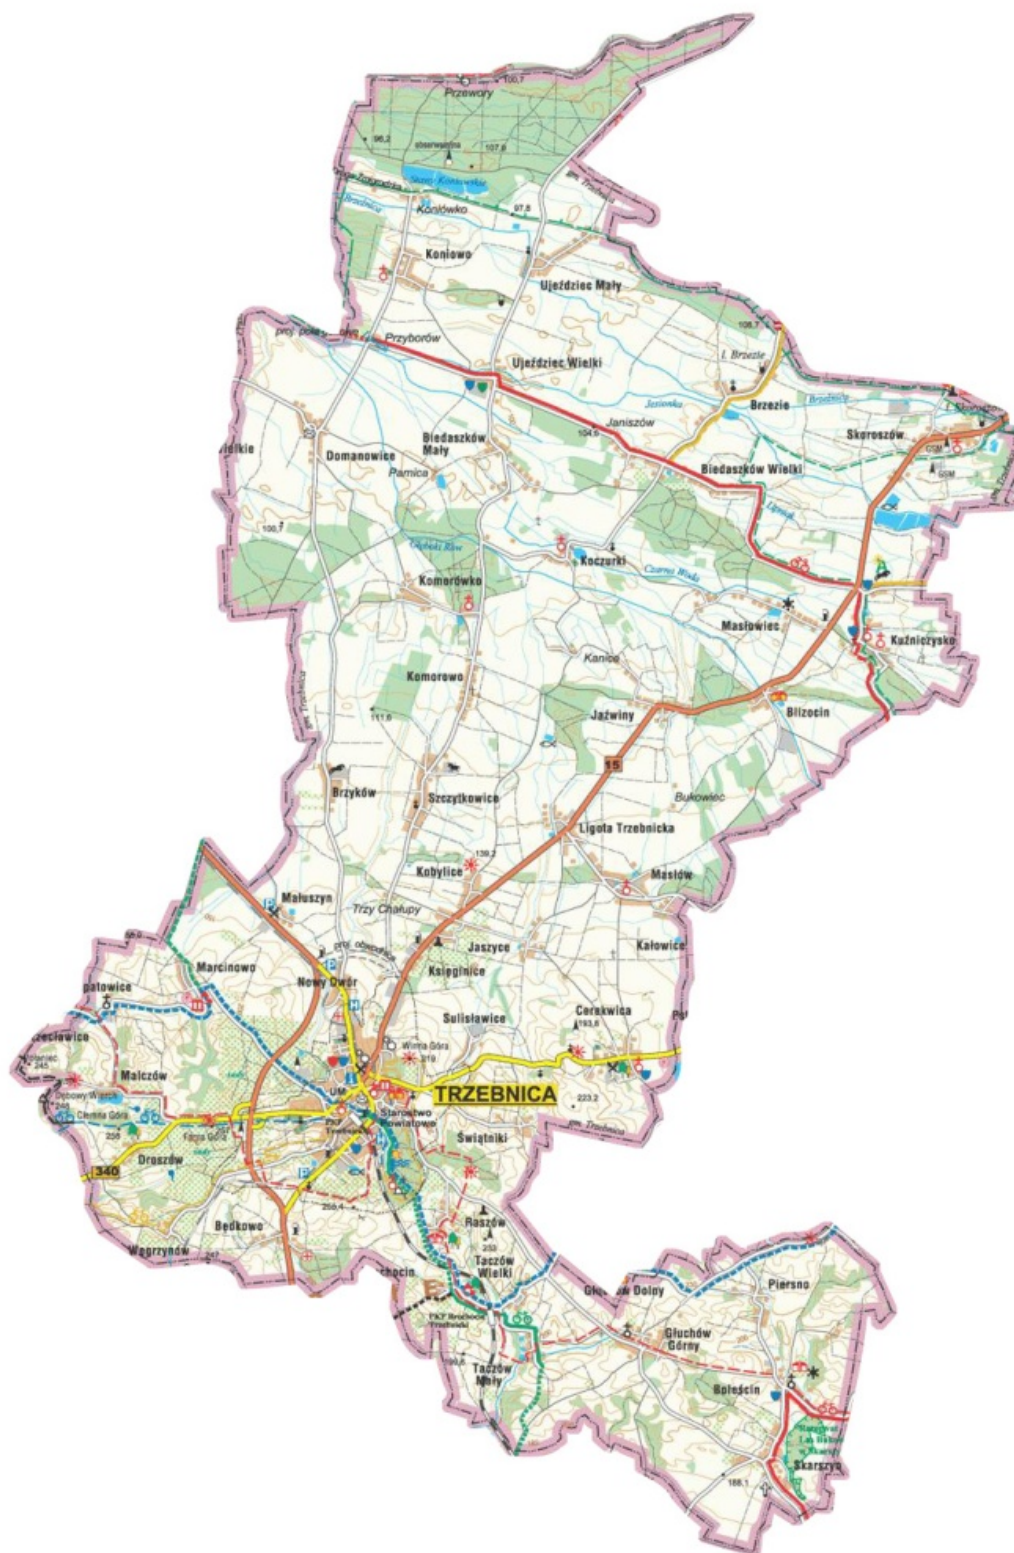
Przewory
100,7
96,2
obserwatorium
107,6
Staw Konowski
Koniówko
97,6
Koniowo
Ujeździec Mały
108,7
Przyborów
Ujeździec Wielki
Brzezie
Brzezie
Janiszów
Skoroszów
104,6
Biedaszków Mały
Domanowice
Pamica
Biedaszków Wielki
100,7
Głęboki Rów
Koczurki
Czarna Woda
Komorówko
Masłowiec
Kuźniczysko
Kanice
Komorowo
Jaźwiny
Blizocin
111,6
15
Brzyków
Szczytkowice
Bukowiec
Ligota Trzebnicka
139,2
Kobylice
Masłów
Małuszyn
Trzy Chałupy
Jaszyce
Kałowice
Marcinowo
Nowy Dwór
Księginice
Sulisławice
Cerekwica
193,6
Wzgórze
Malczów
Winna Góra
219
TRZEBNICA
223,2
Czerwona Góra
Starostwo Powiatowe
Droszów
Świątniki
340
Raszów
Będkowo
233
Węgrzynów
Taczów Wielki
Brochocin
Głuchów Dolny
Piersno
PKP Brochocin Trzebnicki
Głuchów Górny
Taczów Mały
Boleścin
Rezerwat Las Bukowy w Skarszynie
Skarszyn
188,1